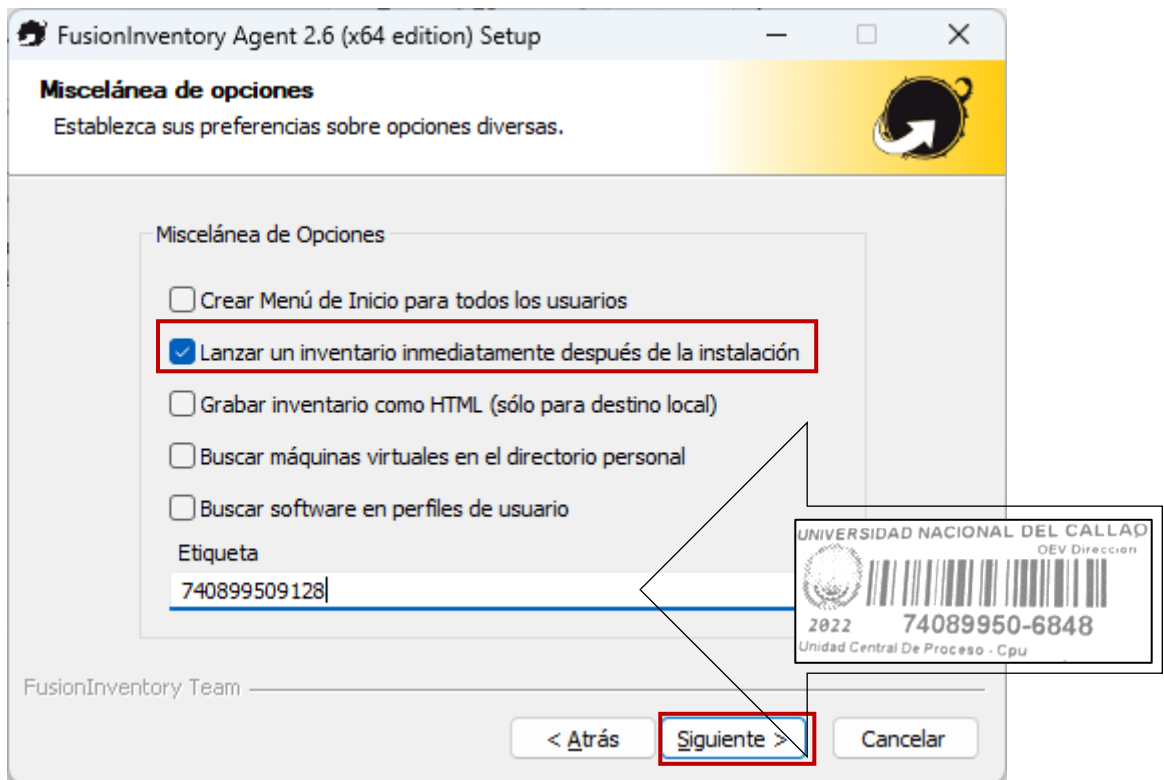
FusionInventory Agent 2.6 (x64 edition) Setup

Miscelánea de opciones
Establezca sus preferencias sobre opciones diversas.

Miscelánea de Opciones

Crear Menú de Inicio para todos los usuarios

Lanzar un inventario inmediatamente después de la instalación

Grabar inventario como HTML (sólo para destino local)

Buscar máquinas virtuales en el directorio personal

Buscar software en perfiles de usuario

Etiqueta
740899509128

UNIVERSIDAD NACIONAL DEL CALLAO
OEV Direccion
2022 74089950-6848
Unidad Central De Proceso - Cpu

FusionInventory Team

< Atrás
Siguiente >
Cancelar